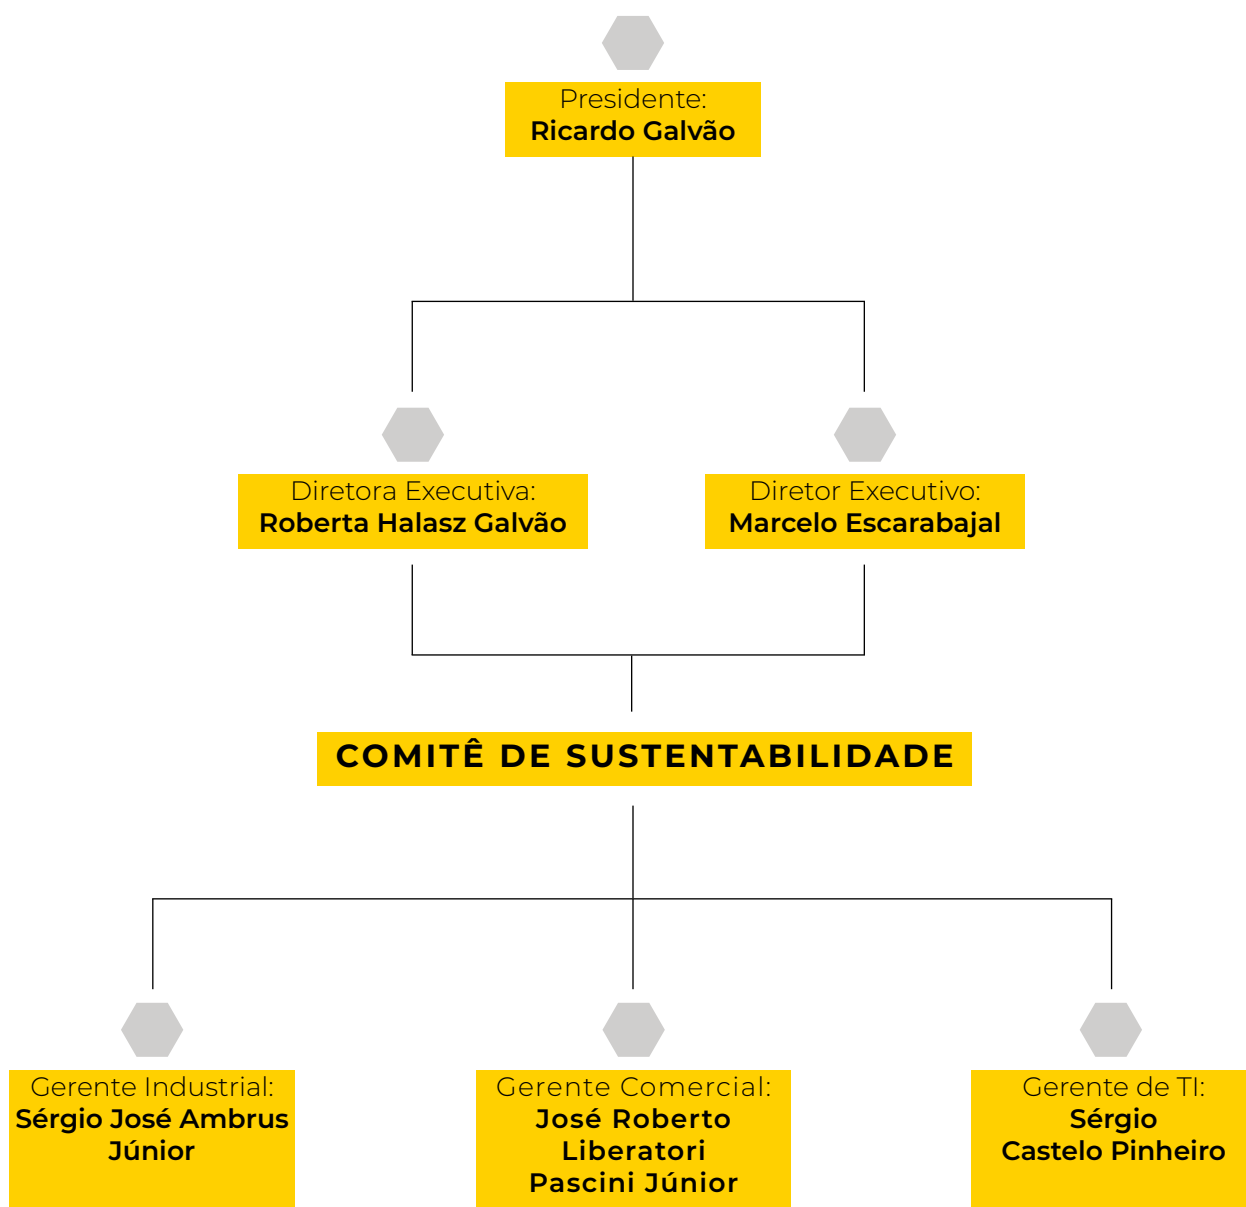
Presidente:
Ricardo Galvão

Diretora Executiva:
Roberta Halasz Galvão

Diretor Executivo:
Marcelo Escarabajal

COMITÊ DE SUSTENTABILIDADE

Gerente Industrial:
Sérgio José Ambrus Júnior

Gerente Comercial:
José Roberto Liberatori Pascini Júnior

Gerente de TI:
Sérgio Castelo Pinheiro